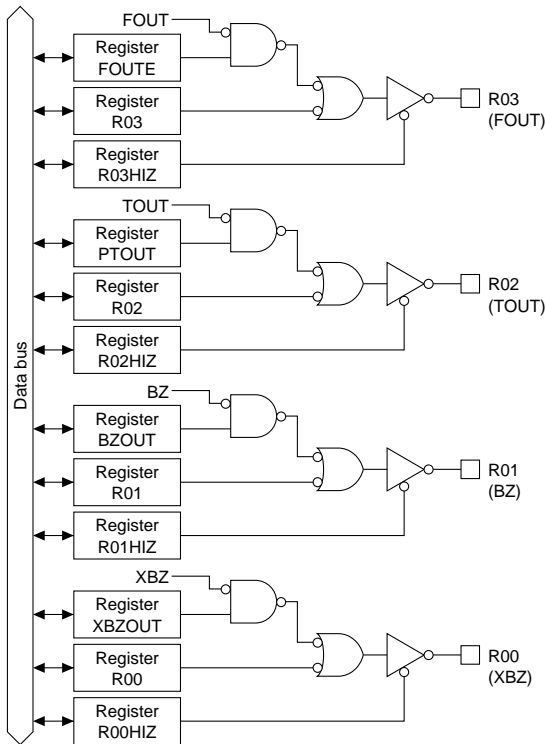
Data bus

FOUT
Register FOUTE
Register R03
Register R03HIZ
R03 (FOUT)

TOUT
Register PTOUT
Register R02
Register R02HIZ
R02 (TOUT)

BZ
Register BZOUT
Register R01
Register R01HIZ
R01 (BZ)

XBZ
Register XBZOUT
Register R00
Register R00HIZ
R00 (XBZ)